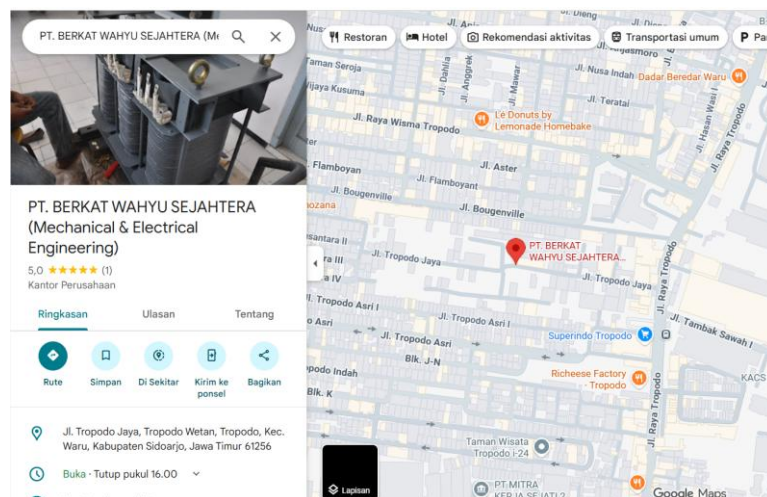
PT. BERKAT WAHYU SEJAHTERA (Me

Restoran
Hotel
Rekomendasi aktivitas
Transportasi umum
Pa

PT. BERKAT WAHYU SEJAHTERA (Mechanical & Electrical Engineering)

5,0 ★★★★★ (1)

Kantor Perusahaan

Ringkasan
Ulasan
Tentang

Rute
Simpan
Di Sekitar
Kirim ke ponsel
Bagikan

Jl. Tropodo Jaya, Tropodo Wetan, Tropodo, Kec. Waru, Kabupaten Sidoarjo, Jawa Timur 61256

Buka · Tutup pukul 16.00

Jl. Dieng
Jl. Dahlia
Jl. Anggrek
Jl. Mawar
Jl. Nusa Indah
Dadar Beredar Waru
Jl. Teratai
Jl. Raya Wisma Tropodo
Le Donuts by Lemonade Homebake
Jl. Hasan Wari
Jl. Raya Tropodo
Flamboyan
Jl. Aster
Jl. Flamboyant
Jl. Bougenville
Jl. Bougenville
PT. BERKAT WAHYU SEJAHTERA...
Jl. Tropodo Jaya
Jl. Tropodo Jaya
Jl. Tropodo Asri I
Jl. Tropodo Asri I
Jl. Tropodo Asri
Jl. Tambak Sawah I
Superindo Tropodo
Blk. J-N
Tropodo Indah
Blk. K
Richeese Factory - Tropodo
Jl. Raya Tropodo
Taman Wisata Tropodo I-24
PT MITRA KERJA SEJATI 2
KACS
Lapisan
Google Maps